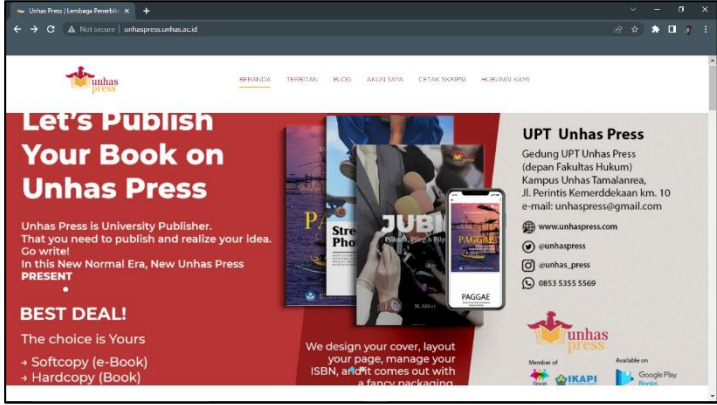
Unhas Press | Lembaga Penerbit ×  +

Not secure | unhaspress.unhas.ac.id

unhas press

BERANDA  TERBITAN  BLOG  AKUN SAYA  CETAK SKRIPSI  HUBUNGI KAMI

Let's Publish Your Book on Unhas Press

Unhas Press is University Publisher. That you need to publish and realize your idea. Go write! In this New Normal Era, New Unhas Press PRESENT

BEST DEAL!

The choice is Yours

→ Softcopy (e-Book)
→ Hardcopy (Book)

PA

Stre Pho

JUBI

PAGGAE

PAGGAE

We design your cover, layout your page, manage your ISBN, and it comes out with a fancy packaging

UPT Unhas Press

Gedung UPT Unhas Press (depan Fakultas Hukum) Kampus Unhas Tamalanrea, Jl. Perintis Kemerdekaan km. 10 e-mail: unhaspress@gmail.com

www.unhaspress.com

@unhaspress

@unhas_press

0853 5355 5569

unhas press

Member of

IKAPI

Available on

Google Play Books